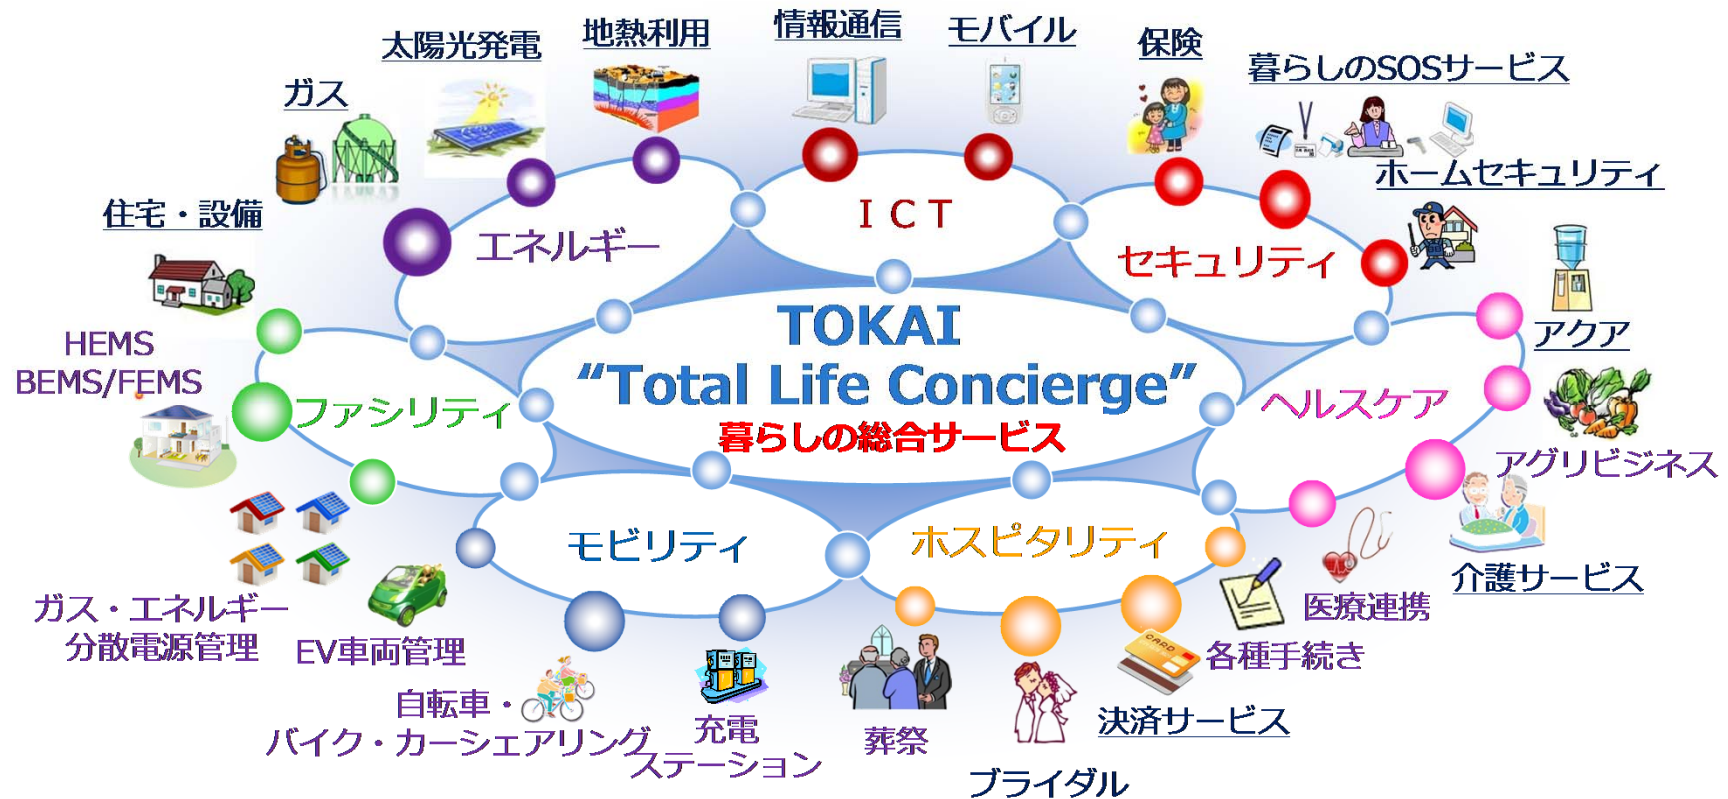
太陽光発電

地熱利用

情報通信

モバイル

保険

暮らしのSOSサービス

ガス

ホームセキュリティ

住宅・設備

エネルギー

ICT

セキュリティ

HEMS
BEMS/FEMS

TOKAI
"Total Life Concierge"
暮らしの総合サービス

アクア

ファシリティ

ヘルスケア

アグリビジネス

モビリティ

ホスピタリティ

介護サービス

医療連携

ガス・エネルギー
分散電源管理

EV車両管理

各種手続き

自転車・
バイク・カーシェアリング

充電
ステーション

葬祭

決済サービス

ブライダル